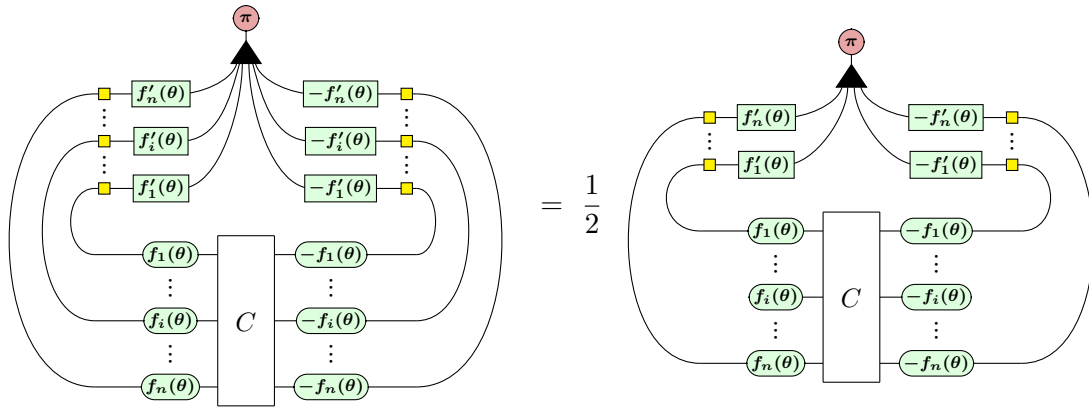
$\pi$

$f'_n(\theta)$ $-f'_n(\theta)$
$f'_i(\theta)$ $-f'_i(\theta)$
$f'_1(\theta)$ $-f'_1(\theta)$

$f_1(\theta)$ $-f_1(\theta)$
$f_i(\theta)$ $C$ $-f_i(\theta)$
$f_n(\theta)$ $-f_n(\theta)$

$= \frac{1}{2}$

$\pi$

$f'_n(\theta)$ $-f'_n(\theta)$
$f'_1(\theta)$ $-f'_1(\theta)$

$f_1(\theta)$ $-f_1(\theta)$
$f_i(\theta)$ $C$ $-f_i(\theta)$
$f_n(\theta)$ $-f_n(\theta)$